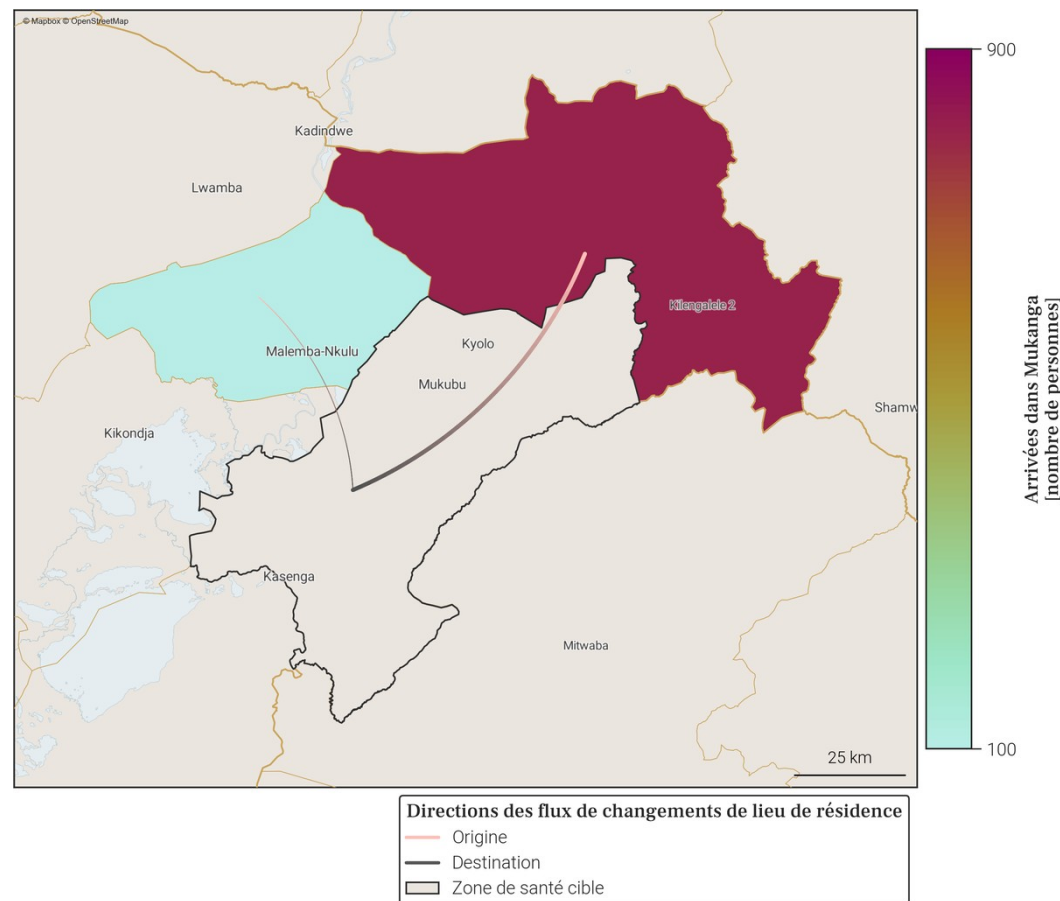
© Mapbox © OpenStreetMap

Kadindwe

Lwamba

Kilengalele 2

Kyolo

Malemba-Nkulu

Mukubu

Shamw

Kikondja

Kasenga

Mitwaba

25 km

900

Arrivées dans Mukanga [nombre de personnes]

100

Directions des flux de changements de lieu de résidence
Origine
Destination
Zone de santé cible